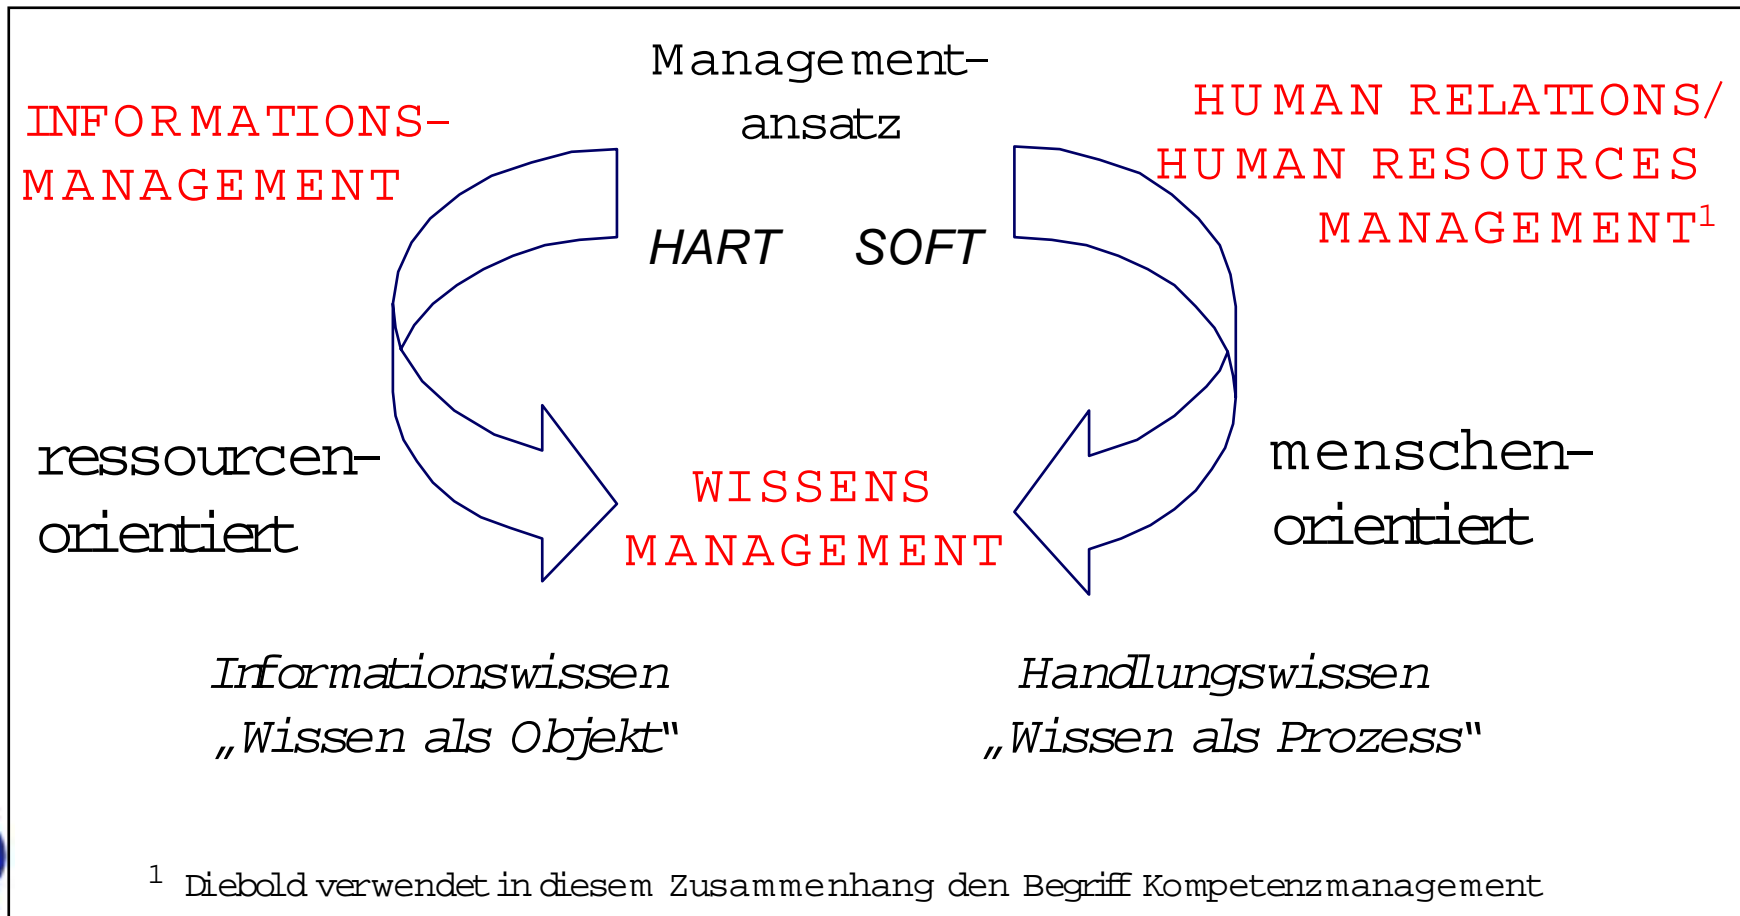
Management-
ansatz

INFORMATIONS-
MANAGEMENT

HUMAN RELATIONS/
HUMAN RESOURCES
MANAGEMENT$^1$

HART SOFT

ressourcen-
orientiert

WISSENS
MANAGEMENT

menschen-
orientiert

Informationswissen
„Wissen als Objekt"

Handlungswissen
„Wissen als Prozess"

$^1$ Diebold verwendet in diesem Zusammenhang den Begriff Kompetenzmanagement